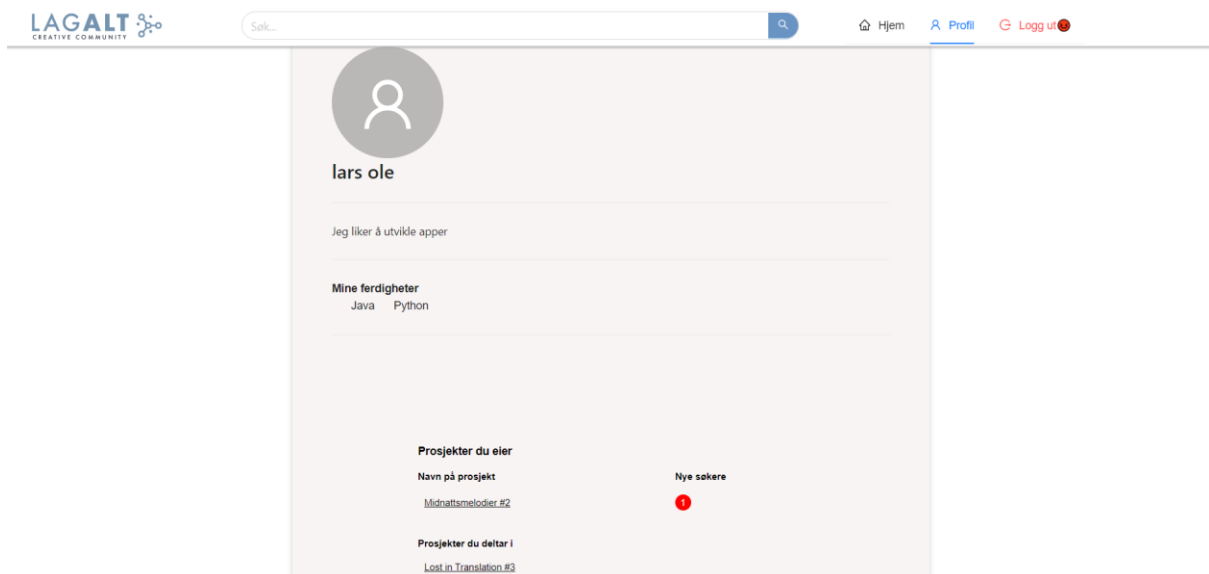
LAGALT
CREATIVE COMMUNITY

Søk...

Hjem Profil Logg ut

lars ole

Jeg liker å utvikle apper

Mine ferdigheter
Java Python

Prosjekter du eier

| Navn på prosjekt | Nye søkere |
|---|---|
| Midnattsmelodier #2 | 1 |

Prosjekter du deltar i
Lost in Translation #3